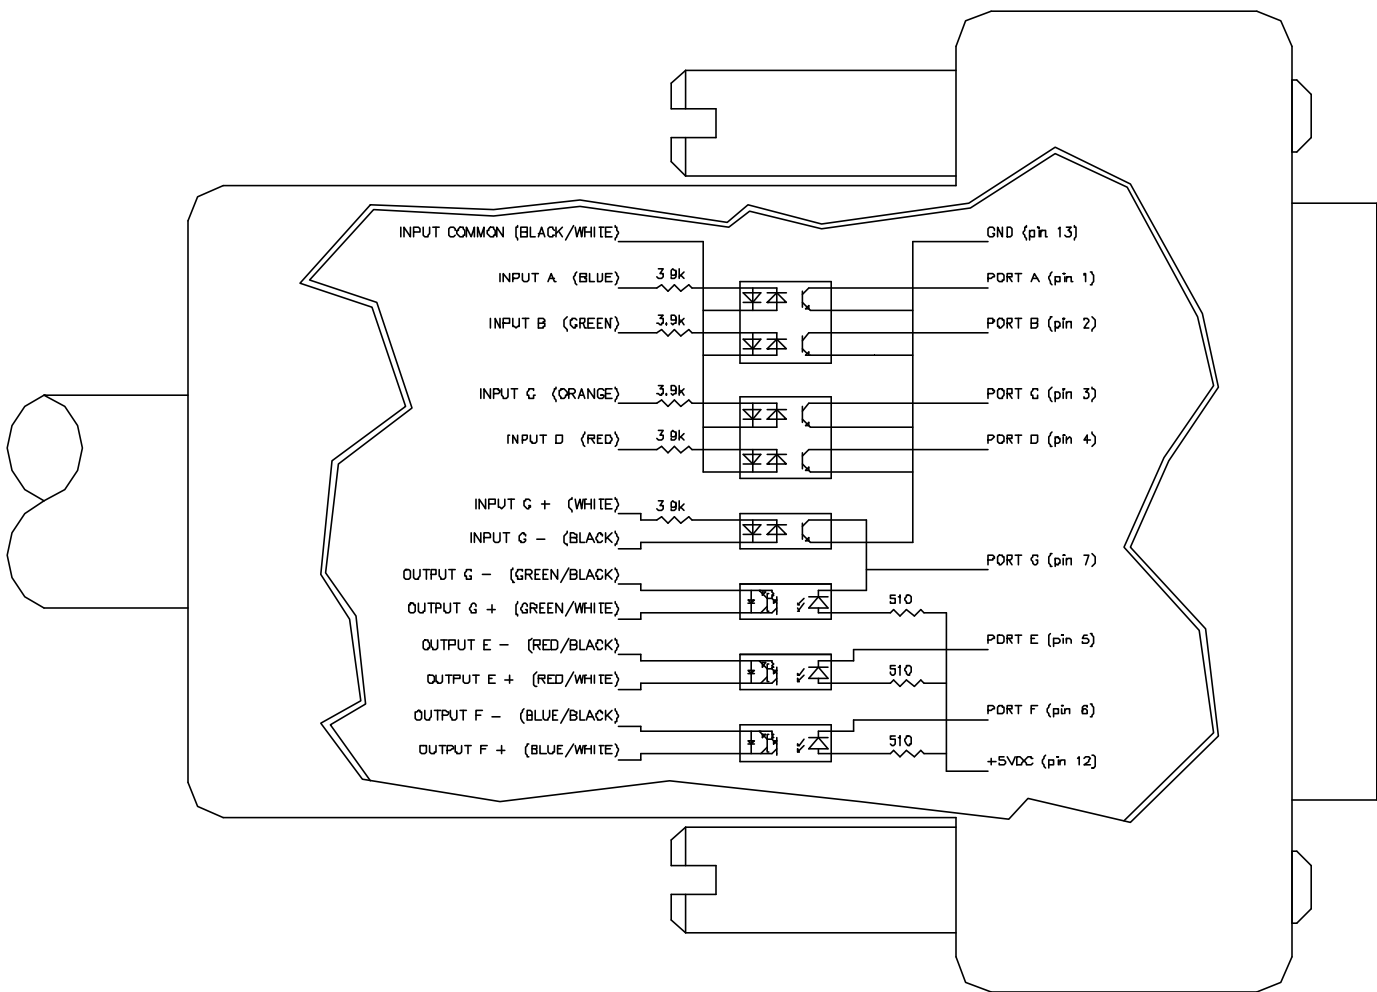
INPUT COMMON (BLACK/WHITE)
GND (pin 13)
INPUT A (BLUE)
3.9k
PORT A (pin 1)
INPUT B (GREEN)
3.9k
PORT B (pin 2)
INPUT C (ORANGE)
3.9k
PORT C (pin 3)
INPUT D (RED)
3.9k
PORT D (pin 4)
INPUT G + (WHITE)
3.9k
INPUT G − (BLACK)
PORT G (pin 7)
OUTPUT G − (GREEN/BLACK)
OUTPUT G + (GREEN/WHITE)
510
OUTPUT E − (RED/BLACK)
PORT E (pin 5)
OUTPUT E + (RED/WHITE)
510
OUTPUT F − (BLUE/BLACK)
PORT F (pin 6)
OUTPUT F + (BLUE/WHITE)
510
+5VDC (pin 12)